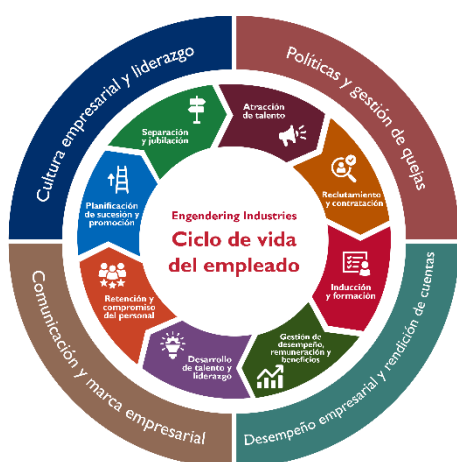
Cultura empresarial y liderazgo

Políticas y gestión de quejas

Desempeño empresarial y rendición de cuentas

Comunicación y marca empresarial

Atracción de talento

Reclutamiento y contratación

Inducción y formación

Gestión de desempeño, remuneración y beneficios

Desarrollo de talento y liderazgo

Retención y compromiso del personal

Planificación de sucesión y promoción

Separación y jubilación

Engendering Industries

Ciclo de vida del empleado